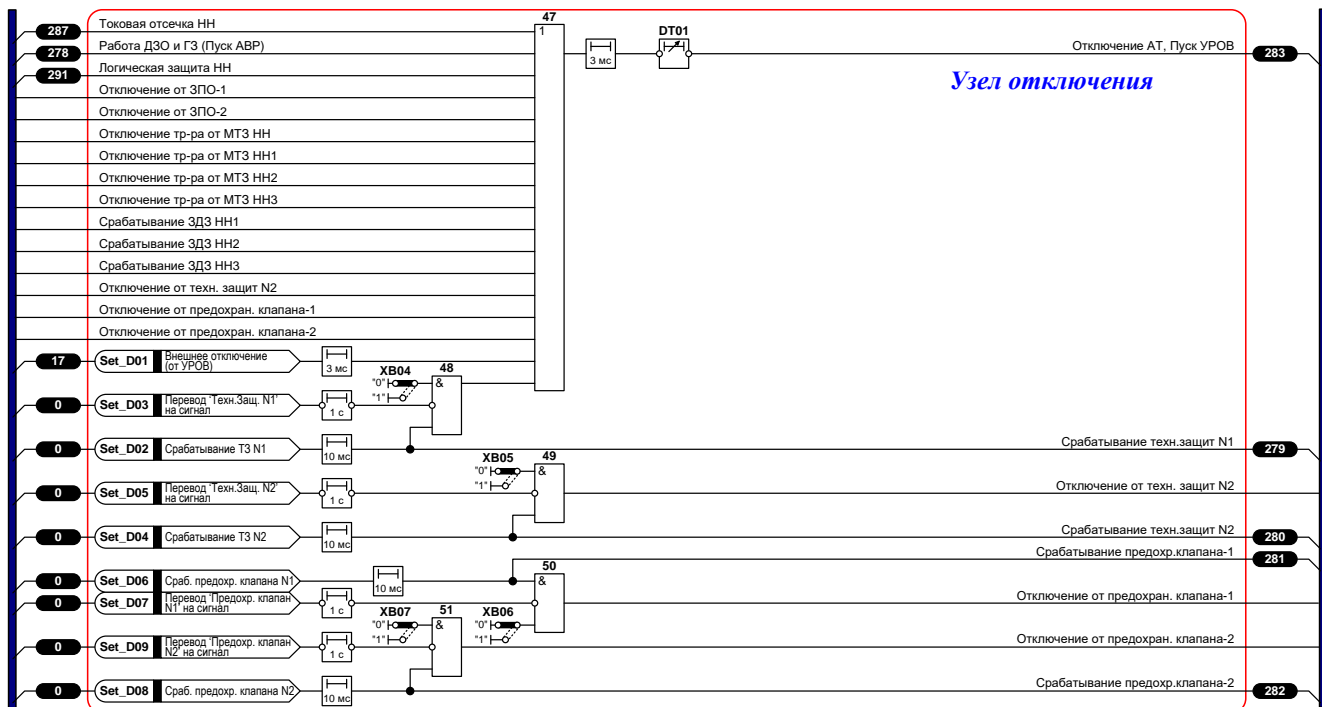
287
Токовая отсечка НН
278
Работа ДЗО и ГЗ (Пуск АВР)
291
Логическая защита НН
Отключение от ЗПО-1
Отключение от ЗПО-2
Отключение тр-ра от МТЗ НН
Отключение тр-ра от МТЗ НН1
Отключение тр-ра от МТЗ НН2
Отключение тр-ра от МТЗ НН3
Срабатывание ЗДЗ НН1
Срабатывание ЗДЗ НН2
Срабатывание ЗДЗ НН3
Отключение от техн. защит N2
Отключение от предохран. клапана-1
Отключение от предохран. клапана-2
47
1
3 мс
DT01
Отключение АТ, Пуск УРОВ
283
Узел отключения
17
Set_D01
Внешнее отключение (от УРОВ)
3 мс
XB04
"0"
"1"
48
&
0
Set_D03
Перевод 'Техн.Защ. N1' на сигнал
1 с
0
Set_D02
Срабатывание ТЗ N1
10 мс
Срабатывание техн.защит N1
279
XB05
"0"
"1"
49
&
0
Set_D05
Перевод 'Техн.Защ. N2' на сигнал
1 с
Отключение от техн. защит N2
0
Set_D04
Срабатывание ТЗ N2
10 мс
Срабатывание техн.защит N2
280
Срабатывание предохр.клапана-1
281
50
&
0
Set_D06
Сраб. предохр. клапана N1
10 мс
0
Set_D07
Перевод 'Предохр. клапан N1' на сигнал
1 с
Отключение от предохран. клапана-1
XB07
"0"
"1"
51
&
XB06
"0"
"1"
0
Set_D09
Перевод 'Предохр. клапан N2' на сигнал
1 с
Отключение от предохран. клапана-2
0
Set_D08
Сраб. предохр. клапана N2
10 мс
Срабатывание предохр.клапана-2
282